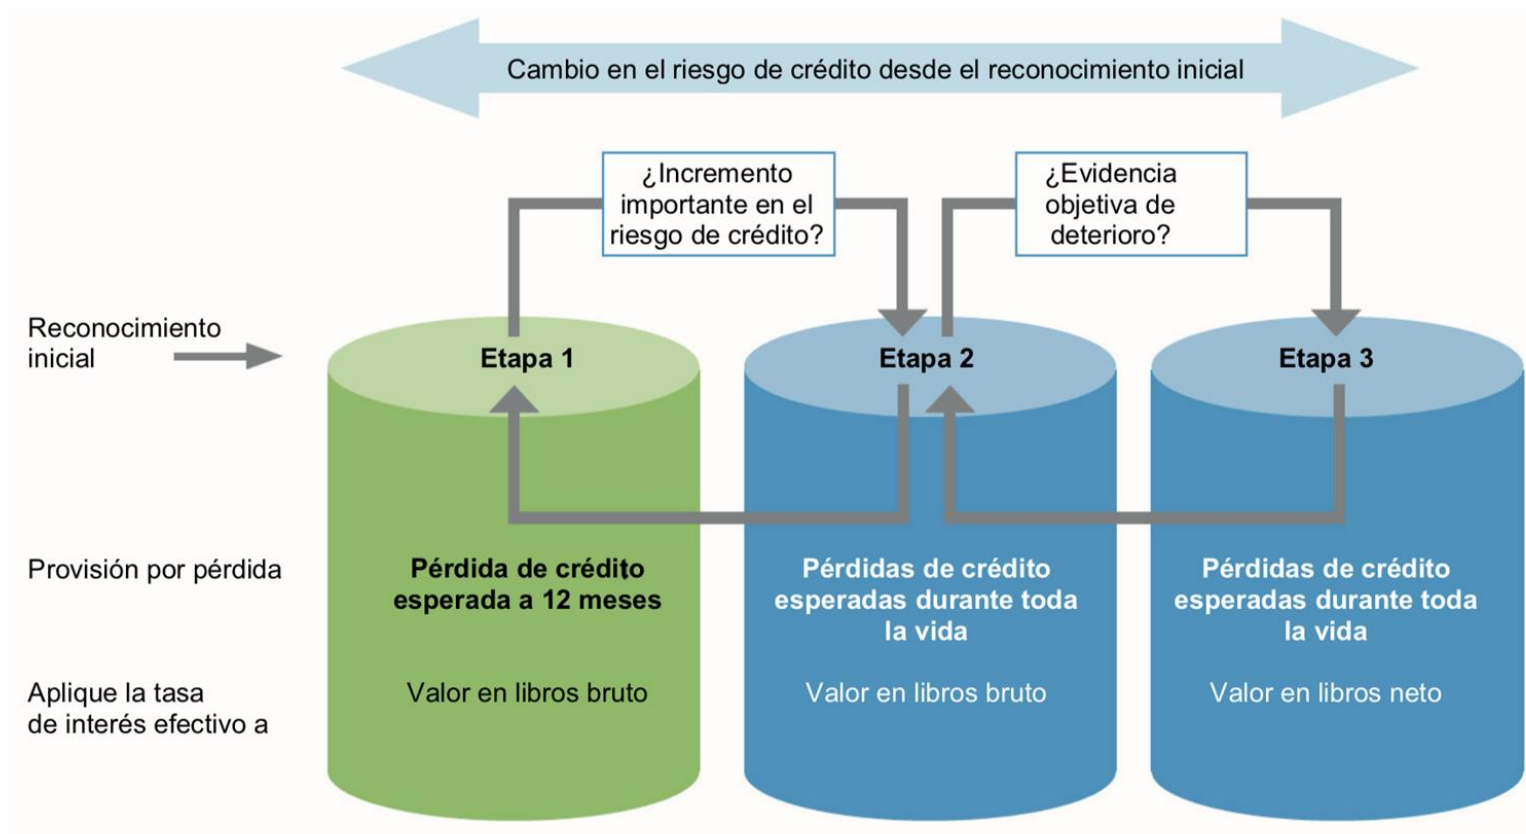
Cambio en el riesgo de crédito desde el reconocimiento inicial

¿Incremento importante en el riesgo de crédito?

¿Evidencia objetiva de deterioro?

Reconocimiento inicial

Etapa 1

Etapa 2

Etapa 3

Provisión por pérdida

Pérdida de crédito esperada a 12 meses

Pérdidas de crédito esperadas durante toda la vida

Pérdidas de crédito esperadas durante toda la vida

Aplique la tasa de interés efectivo a

Valor en libros bruto

Valor en libros bruto

Valor en libros neto